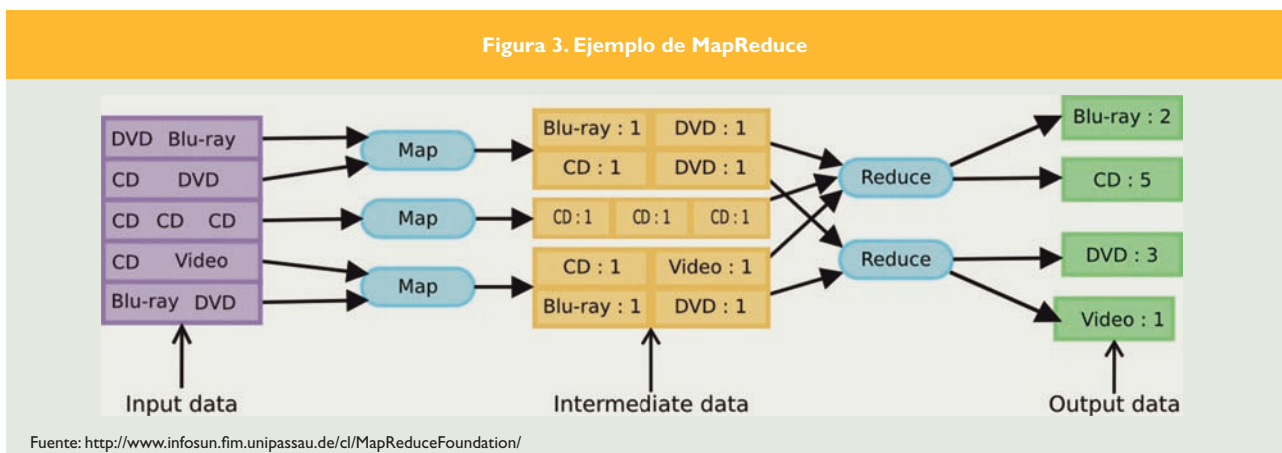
Figura 3. Ejemplo de MapReduce

| DVD Blu-ray |
|---|
| CD DVD |
| CD CD CD |
| CD Video |
| Blu-ray DVD |

Map

Map

Map

| Blu-ray : 1 | DVD : 1 |
|---|---|
| CD : 1 | DVD : 1 |

| CD : 1 | CD : 1 | CD : 1 |
|---|---|---|

| CD : 1 | Video : 1 |
|---|---|
| Blu-ray : 1 | DVD : 1 |

Reduce

Reduce

Blu-ray : 2

CD : 5

DVD : 3

Video : 1

Input data

Intermediate data

Output data

Fuente: http://www.infosun.fim.unipassau.de/cl/MapReduceFoundation/